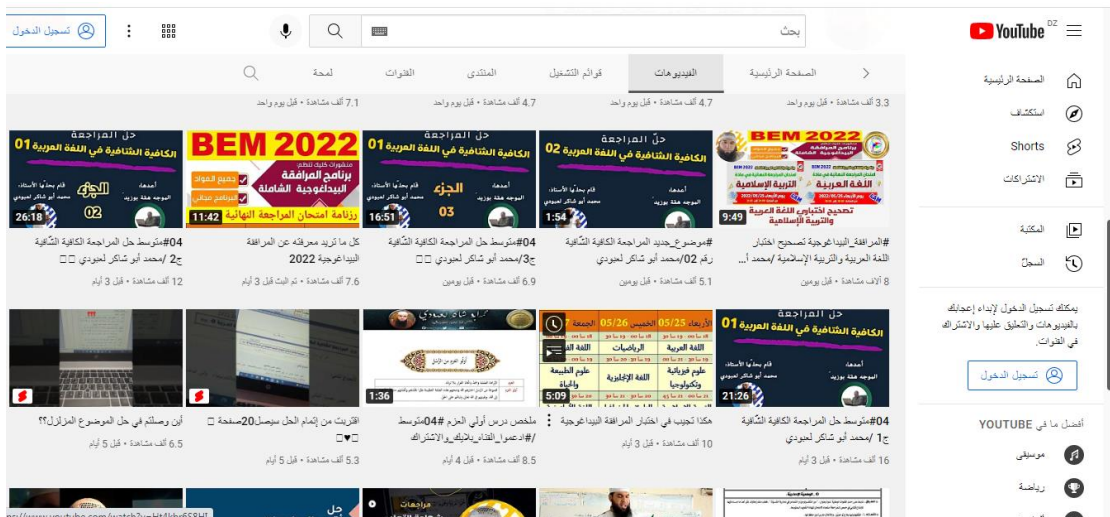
YouTube DZ

بحث

تسجيل الدخول

الصفحة الرئيسية
استكشاف
Shorts
الاشتراكات
المكتبة
السجلّ

يمكنك تسجيل الدخول لإبداء إعجابك بالفيديوهات والتعليق عليها والاشتراك في القنوات.

تسجيل الدخول

أفضل ما في YOUTUBE
موسيقى
رياضة

الصفحة الرئيسية | الفيديوهات | قوائم التشغيل | المنتدى | القنوات | لمحة

3.3 ألف مشاهدة • قبل يوم واحد
4.7 ألف مشاهدة • قبل يوم واحد
4.7 ألف مشاهدة • قبل يوم واحد
7.1 ألف مشاهدة • قبل يوم واحد

9:49
#المرافقة_البيداغوجية لتصحيح اختبار اللغة العربية والتربية الإسلامية /محمد أ...
8 آلاف مشاهدة • قبل يومين

1:54
#موضوع_جديد المراجعة الكافية الشافية رقم 02/محمد أبو شاكر لعيودي
5.1 ألف مشاهدة • قبل يومين

16:51
#04متوسط حل المراجعة الكافية الشافية ج3/محمد أبو شاكر لعيودي
6.9 ألف مشاهدة • قبل يومين

11:42
كل ما تريد معرفته عن المرافقة البيداغوجية 2022
7.6 ألف مشاهدة • تم البث قبل 3 أيام

26:18
#04متوسط حل المراجعة الكافية الشافية ج2 /محمد أبو شاكر لعيودي
12 ألف مشاهدة • قبل 3 أيام

21:26
#04متوسط حل المراجعة الكافية الشافية ج1 /محمد أبو شاكر لعيودي
16 ألف مشاهدة • قبل 3 أيام

5:09
هكذا تجيب في اختبار المرافقة البيداغوجية
10 آلاف مشاهدة • قبل 3 أيام

1:36
ملخص درس أولي العزم #04متوسط #/دعمو_القناة_بلايك_والاشتراك
8.5 ألف مشاهدة • قبل 4 أيام

اقتربت من إتمام الحل سيصل20صفحة
5.3 ألف مشاهدة • قبل 5 أيام

أين وصلتم في حل الموضوع المزلزل؟؟
6.5 ألف مشاهدة • قبل 5 أيام